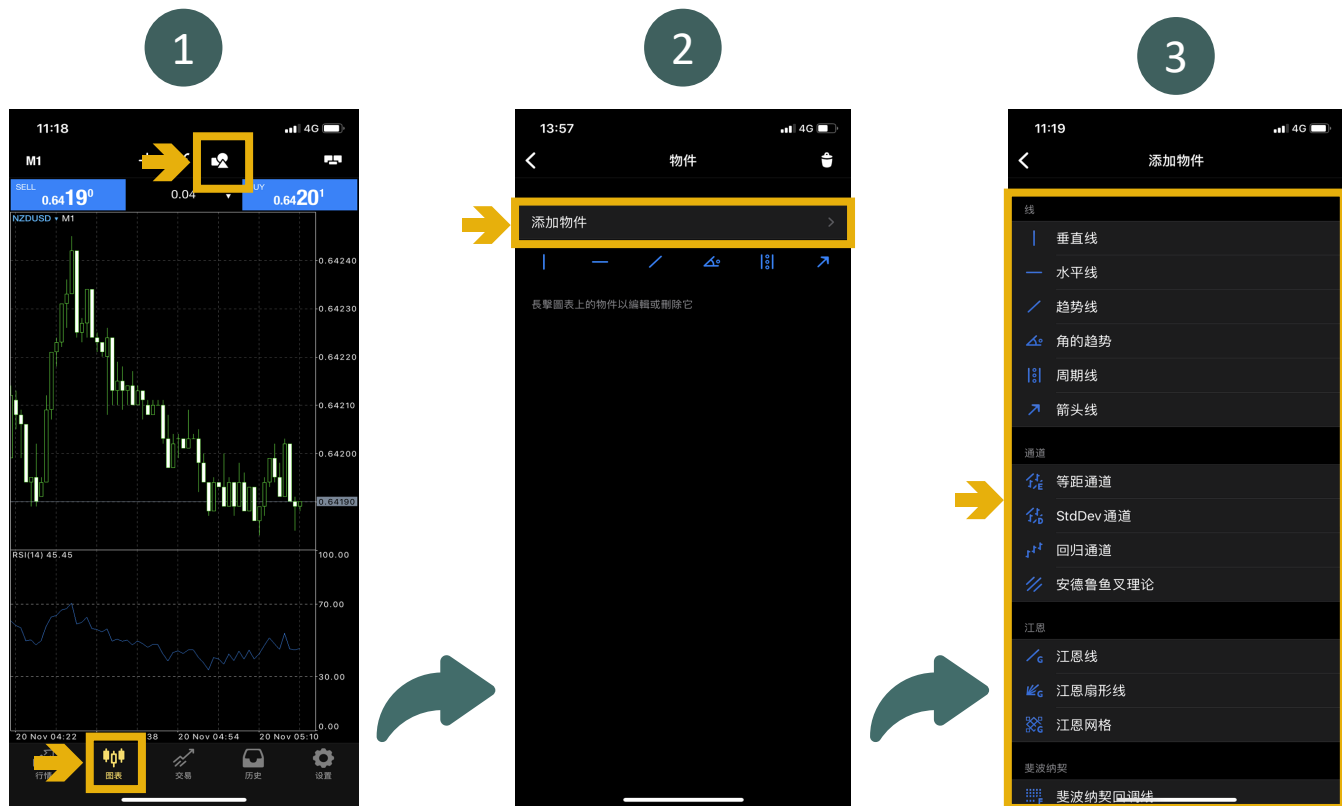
1

11:18
4G
M1
SELL
0.64190
0.04
UY
0.64201
NZDUSD • M1
0.64240
0.64230
0.64220
0.64210
0.64200
0.64190
RSI(14) 45.45
100.00
70.00
30.00
0.00
20 Nov 04:22
38
20 Nov 04:54
20 Nov 05:10
行情
图表
交易
历史
设置

2

13:57
4G
物件
添加物件
長擊圖表上的物件以編輯或刪除它

3

11:19
4G
添加物件
线
垂直线
水平线
趋势线
角的趋势
周期线
箭头线
通道
等距通道
StdDev 通道
回归通道
安德鲁鱼叉理论
江恩
江恩线
江恩扇形线
江恩网格
斐波纳契
斐波纳契回调线